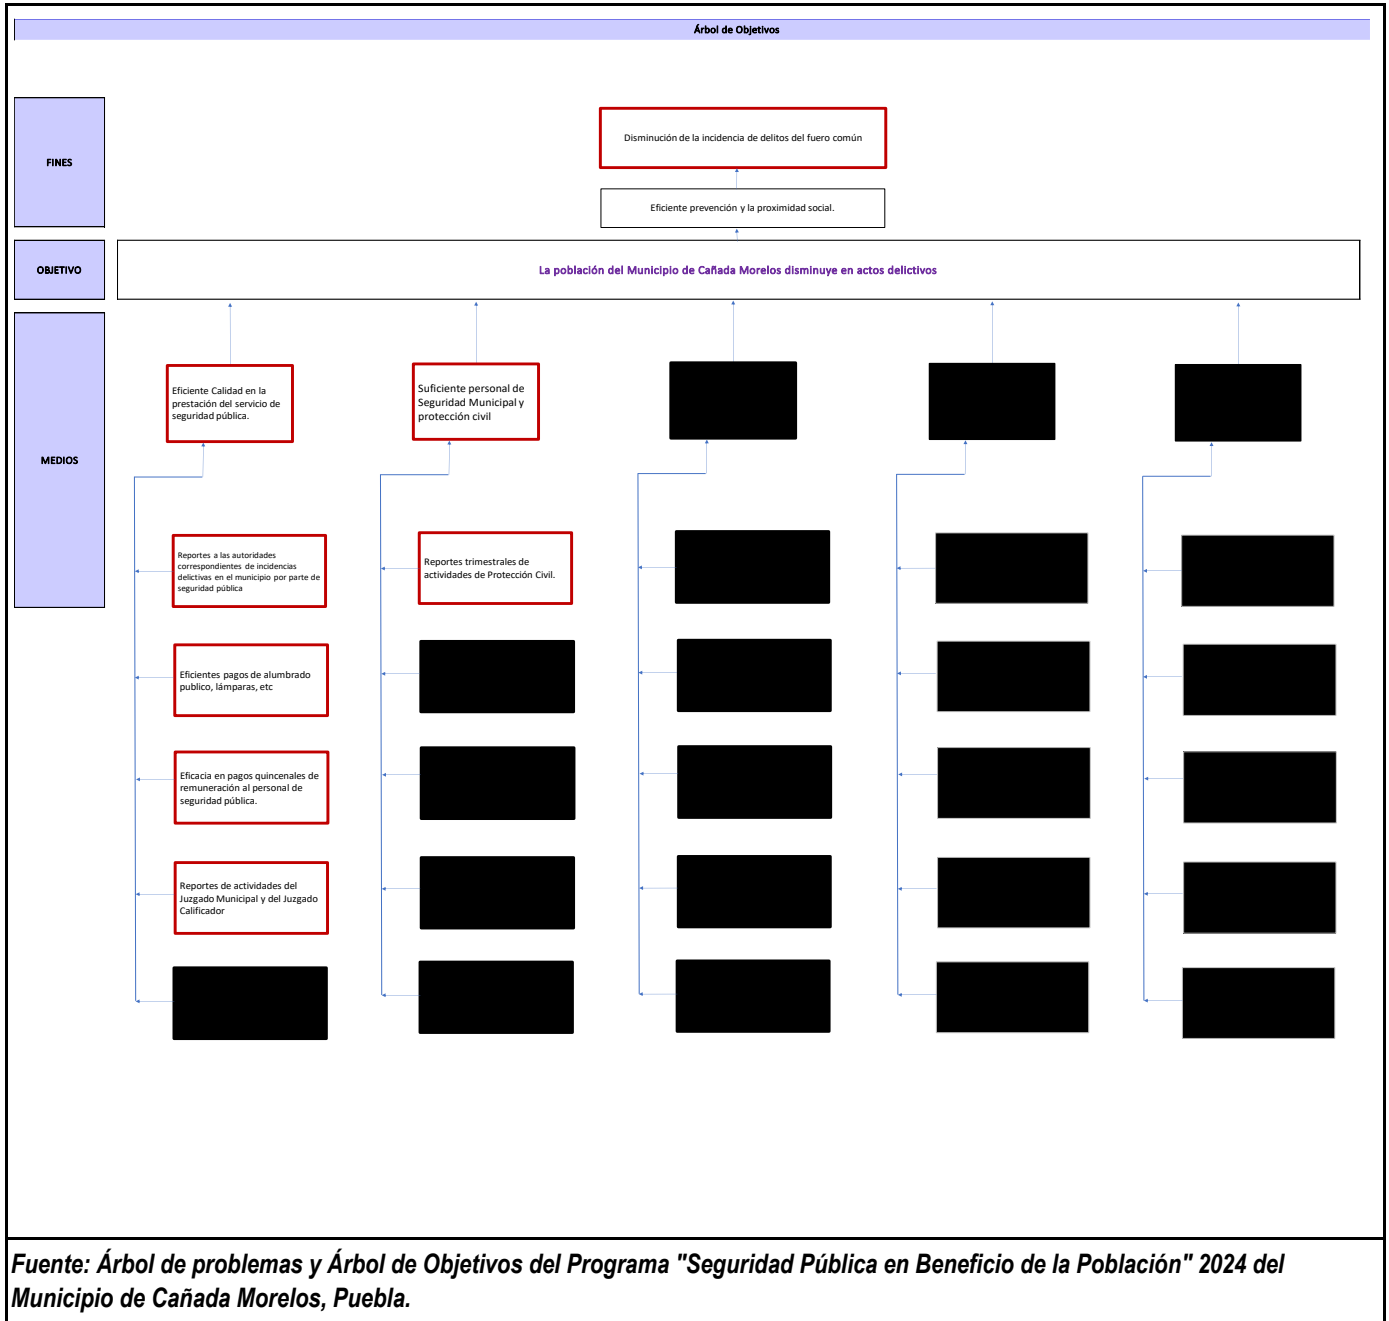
Árbol de Objetivos

FINES

Disminución de la incidencia de delitos del fuero común

Eficiente prevención y la proximidad social.

OBJETIVO

La población del Municipio de Cañada Morelos disminuye en actos delictivos

MEDIOS

Eficiente Calidad en la prestación del servicio de seguridad pública.

Suficiente personal de Seguridad Municipal y protección civil

Reportes a las autoridades correspondientes de incidencias delictivas en el municipio por parte de seguridad pública

Reportes trimestrales de actividades de Protección Civil.

Eficientes pagos de alumbrado publico, lámparas, etc

Eficacia en pagos quincenales de remuneración al personal de seguridad pública.

Reportes de actividades del Juzgado Municipal y del Juzgado Calificador

Fuente: Árbol de problemas y Árbol de Objetivos del Programa "Seguridad Pública en Beneficio de la Población" 2024 del Municipio de Cañada Morelos, Puebla.